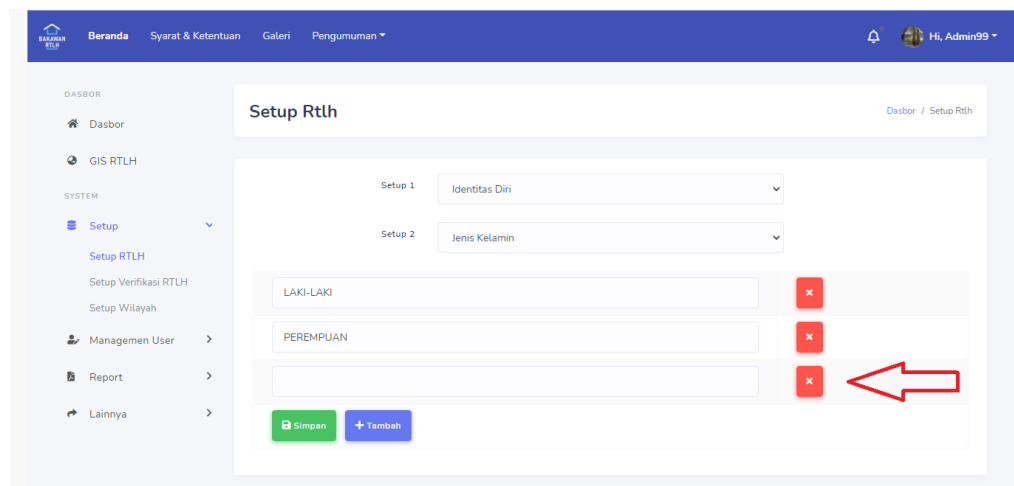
BAKAWAN RTLH

Beranda Syarat & Ketentuan Galeri Pengumuman

Hi, Admin99

DASBOR

Dasbor

GIS RTLH

SYSTEM

Setup

Setup RTLH

Setup Verifikasi RTLH

Setup Wilayah

Managemen User

Report

Lainnya

Setup Rtlh

Dasbor / Setup Rtlh

Setup 1 Identitas Diri

Setup 2 Jenis Kelamin

LAKI-LAKI

PEREMPUAN

Simpan Tambah